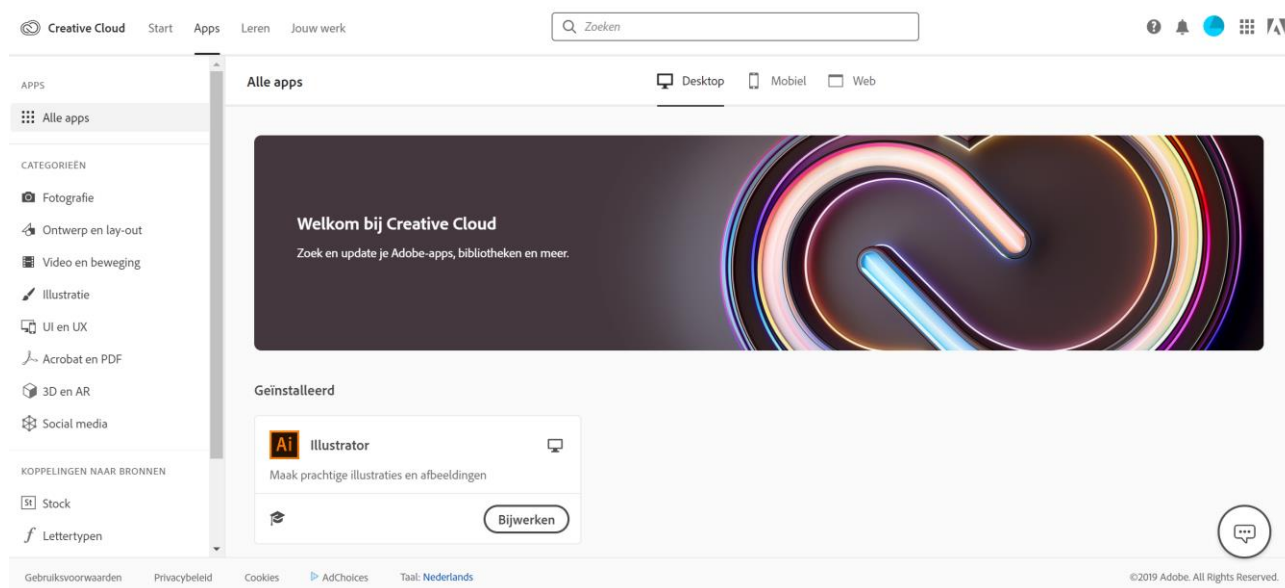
Creative Cloud Start Apps Leren Jouw werk

Zoeken

APPS

Alle apps

CATEGORIEËN

Fotografie

Ontwerp en lay-out

Video en beweging

Illustratie

UI en UX

Acrobat en PDF

3D en AR

Social media

KOPPELINGEN NAAR BRONNEN

St Stock

Lettertypen

Alle apps

Desktop Mobiel Web

Welkom bij Creative Cloud

Zoek en update je Adobe-apps, bibliotheken en meer.

Geïnstalleerd

Ai Illustrator

Maak prachtige illustraties en afbeeldingen

Bijwerken

Gebruiksvoorwaarden Privacybeleid Cookies AdChoices Taal: Nederlands

©2019 Adobe. All Rights Reserved.